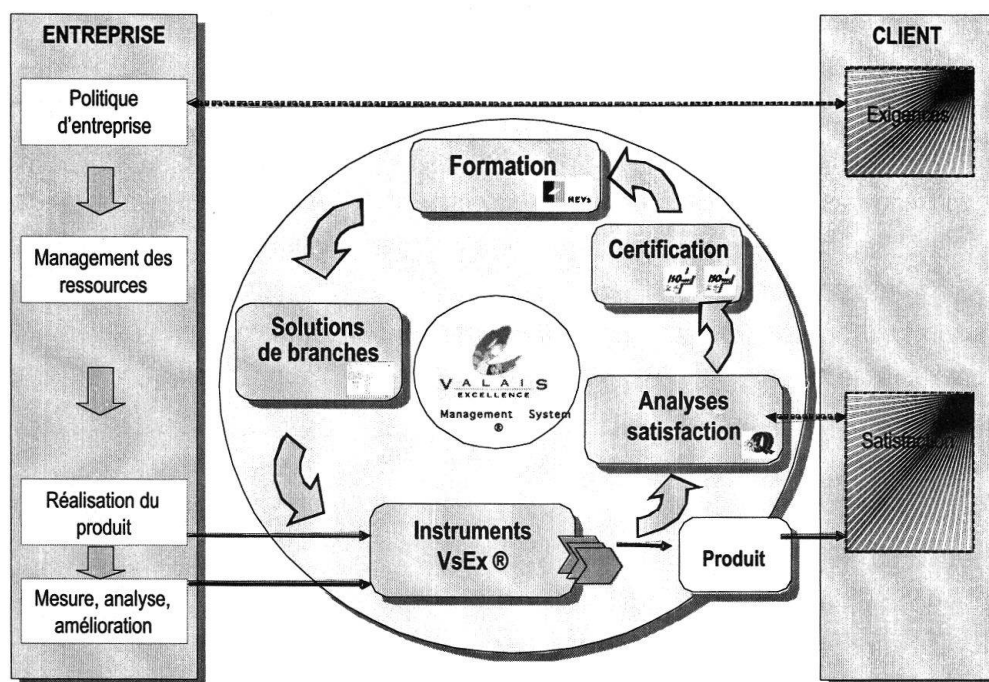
ENTREPRISE

Politique d'entreprise

Management des ressources

Réalisation du produit

Mesure, analyse, amélioration

Formation

HEVs

Certification

Solutions de branches

VALAIS EXCELLENCE

Management System ®

Analyses satisfaction

Instruments VsEx ®

Produit

CLIENT

Exigences

Satisfaction